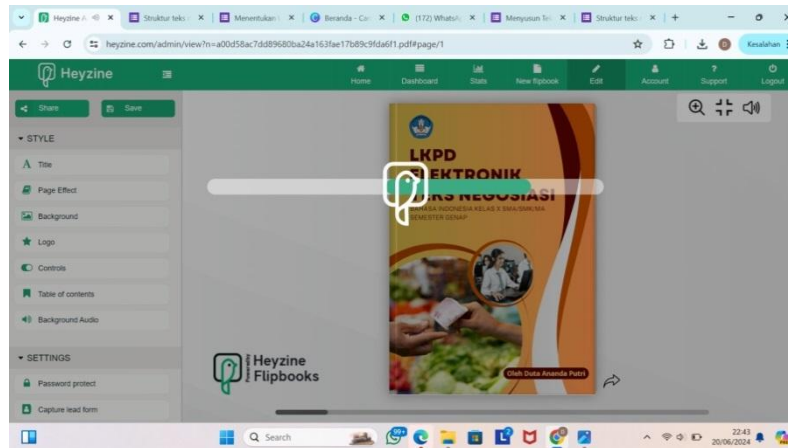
Heyzine | Struktur teks | Menentukan | Beranda - Ca | (172) WhatsA | Menyusun Te | Struktur teks

heyzine.com/admin/view?n=a00d58ac7dd89680ba24a163fae17b89c9fda6f1.pdf#page/1

Kesalahan

Heyzine

Home Dashboard Stats New flipbook Edit Account Support Logout

Share Save

STYLE

Title

Page Effect

Background

Logo

Controls

Table of contents

Background Audio

SETTINGS

Password protect

Capture lead form

LKPD
ELEKTRONIK
TEKS NEGOSIASI
BAHASA INDONESIA KELAS X SMA/SMK/MA
SEMESTER GENAP

Oleh Duta Ananda Putri

Heyzine Flipbooks

Search

22:43
20/06/2024